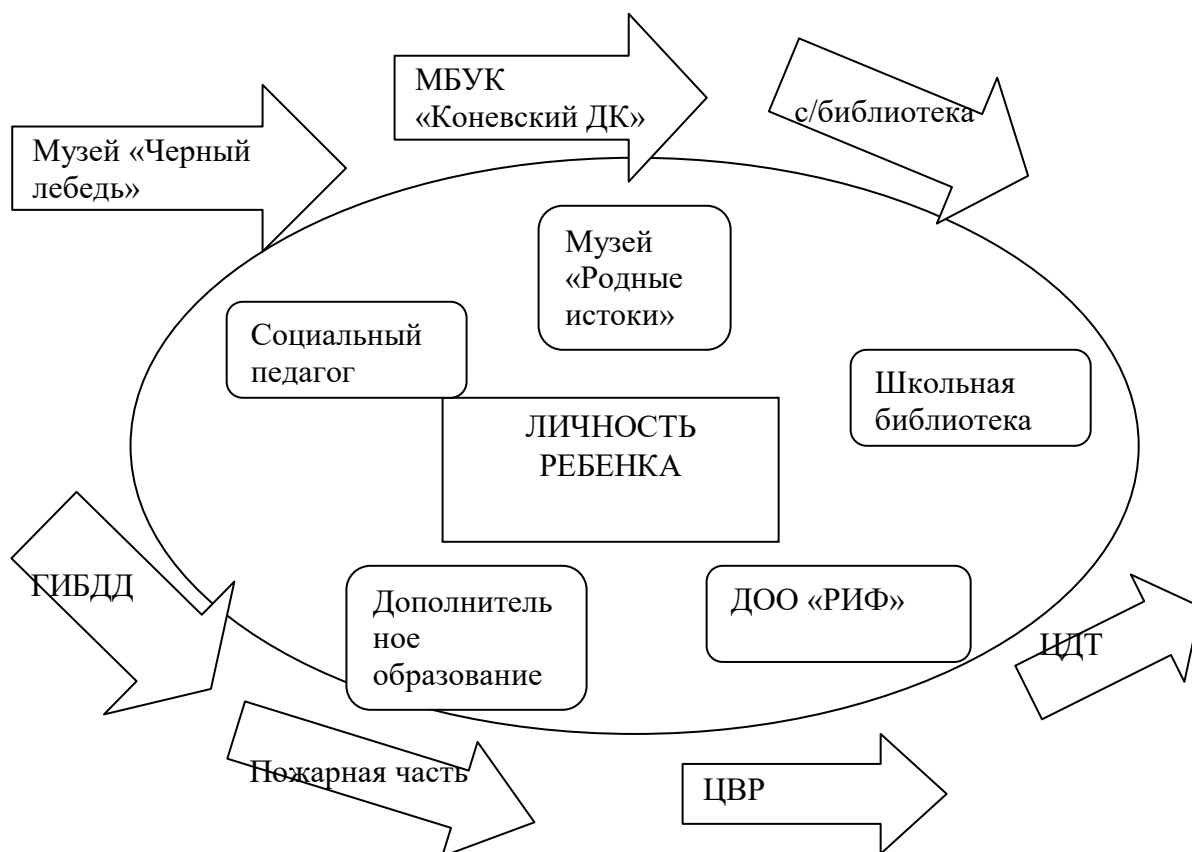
МБУК «Коневский ДК»

с/библиотека

Музей «Черный лебедь»

Музей «Родные истоки»

Социальный педагог

Школьная библиотека

ЛИЧНОСТЬ РЕБЕНКА

ГИБДД

Дополнительное образование

ДОО «РИФ»

ЦДТ

Пожарная часть

ЦВР